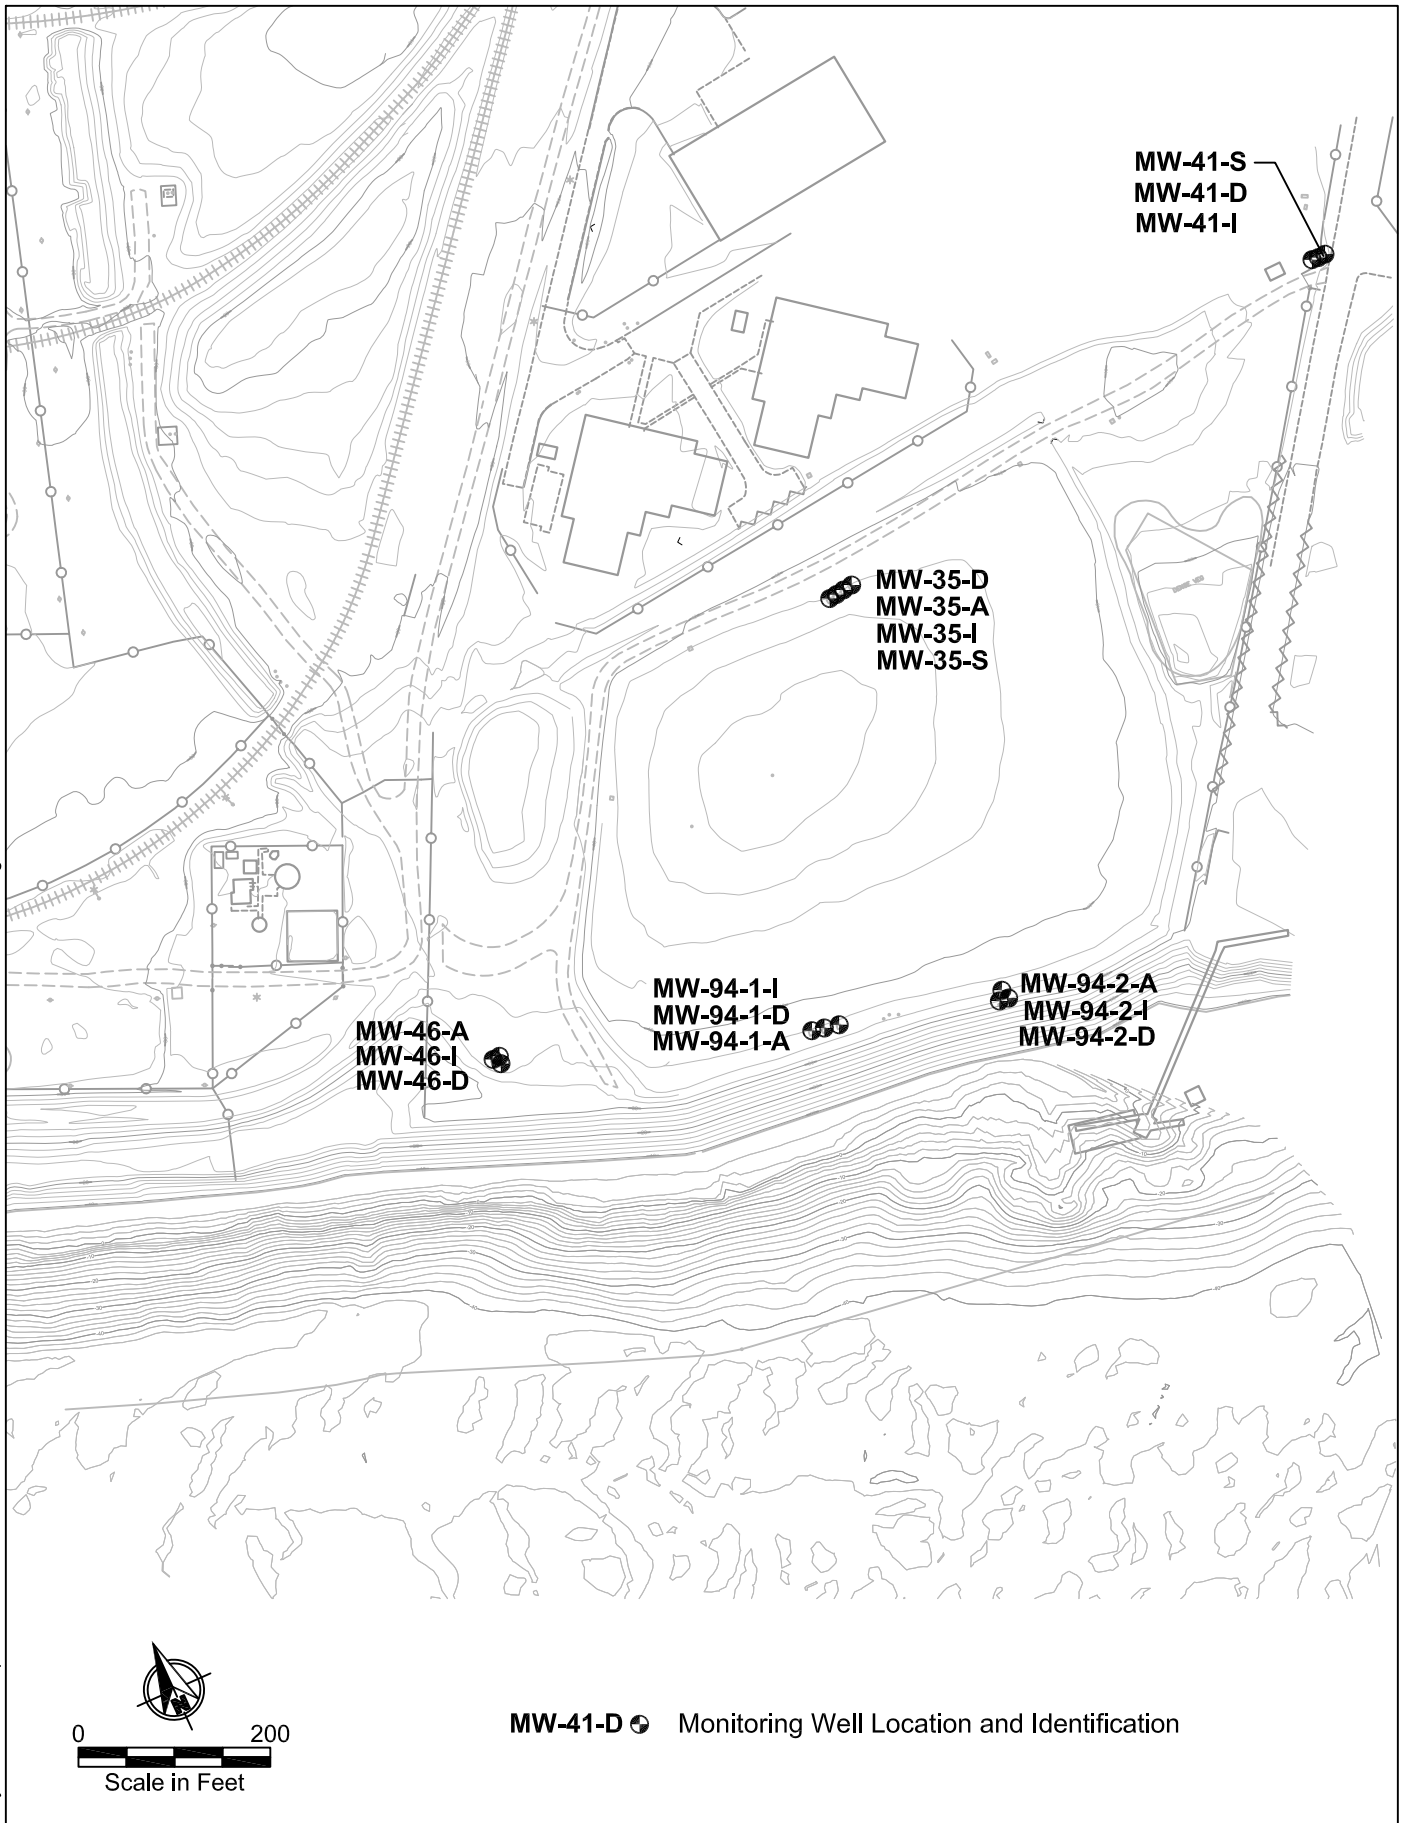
MW-41-S
MW-41-D
MW-41-I

MW-35-D
MW-35-A
MW-35-I
MW-35-S

MW-94-1-I
MW-94-1-D
MW-94-1-A

MW-94-2-A
MW-94-2-I
MW-94-2-D

MW-46-A
MW-46-I
MW-46-D

N

0 200
Scale in Feet

MW-41-D Monitoring Well Location and Identification